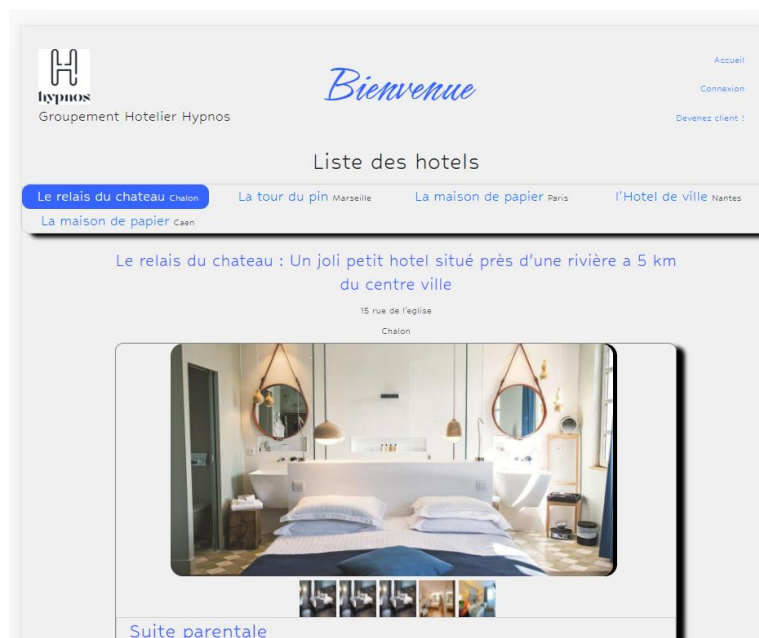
H
hypnos
Groupement Hotelier Hypnos

Bienvenue

Accueil

Connexion

Devenez client !

Liste des hotels

Le relais du chateau Chalon | La tour du pin Marseille | La maison de papier Paris | l'Hotel de ville Nantes | La maison de papier Caen

Le relais du chateau : Un joli petit hotel situé près d'une rivière a 5 km du centre ville

15 rue de l'eglise

Chalon

Suite parentale